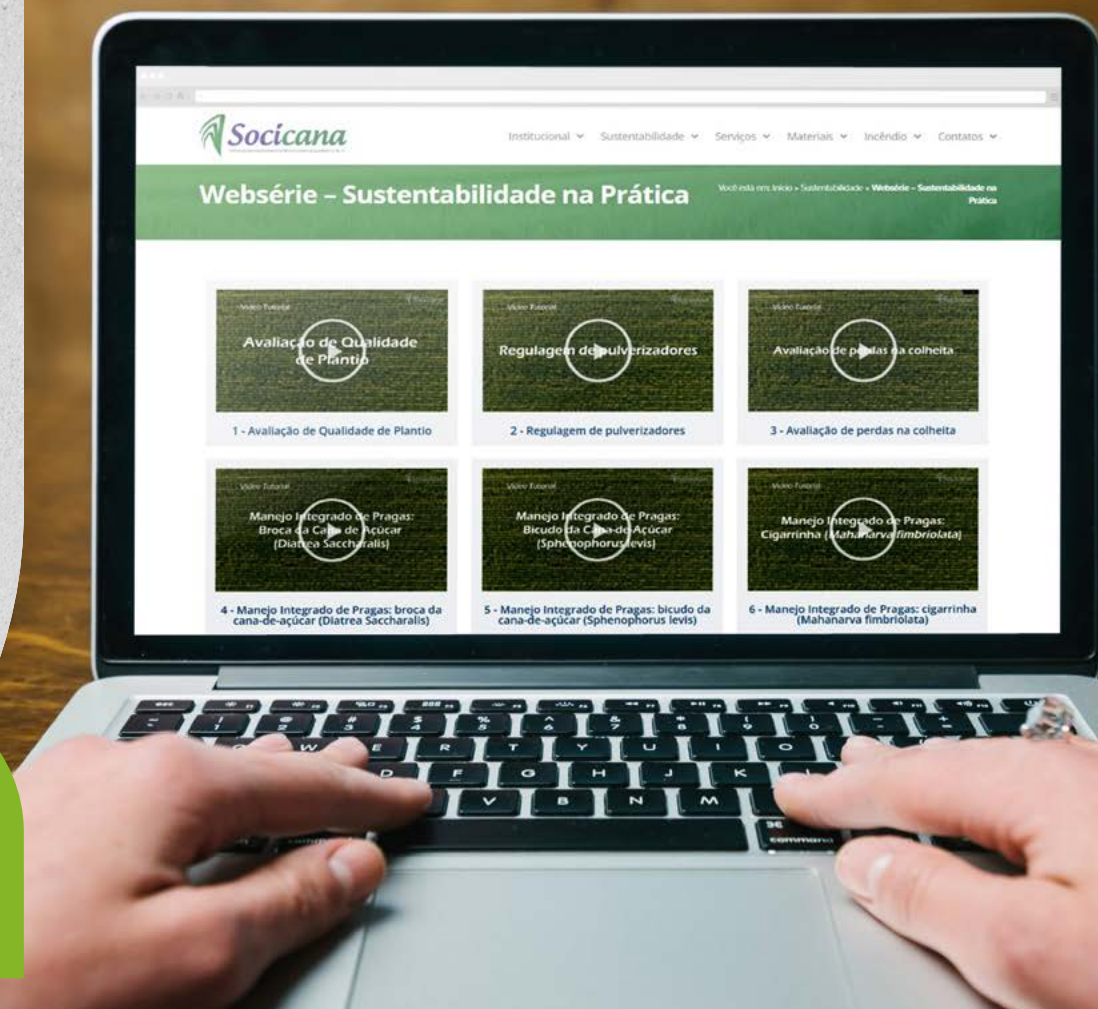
Socicana

Institucional ˅ Sustentabilidade ˅ Serviços ˅ Materiais ˅ Incêndio ˅ Contatos ˅

Websérie – Sustentabilidade na Prática

Você está em: Início » Sustentabilidade » Websérie – Sustentabilidade na Prática

Vídeo Tutorial
Avaliação de Qualidade de Plantio

1 - Avaliação de Qualidade de Plantio

Vídeo Tutorial
Regulagem de pulverizadores

2 - Regulagem de pulverizadores

Vídeo Tutorial
Avaliação de perdas na colheita

3 - Avaliação de perdas na colheita

Vídeo Tutorial
Manejo Integrado de Pragas: Broca da Cana-de-Açúcar (Diatrea Saccharalis)

4 - Manejo Integrado de Pragas: broca da cana-de-açúcar (Diatrea Saccharalis)

Vídeo Tutorial
Manejo Integrado de Pragas: Bicudo da Cana-de-Açúcar (Sphenophorus levis)

5 - Manejo Integrado de Pragas: bicudo da cana-de-açúcar (Sphenophorus levis)

Vídeo Tutorial
Manejo Integrado de Pragas: Cigarrinha (Mahanarva fimbriolata)

6 - Manejo Integrado de Pragas: cigarrinha (Mahanarva fimbriolata)

command